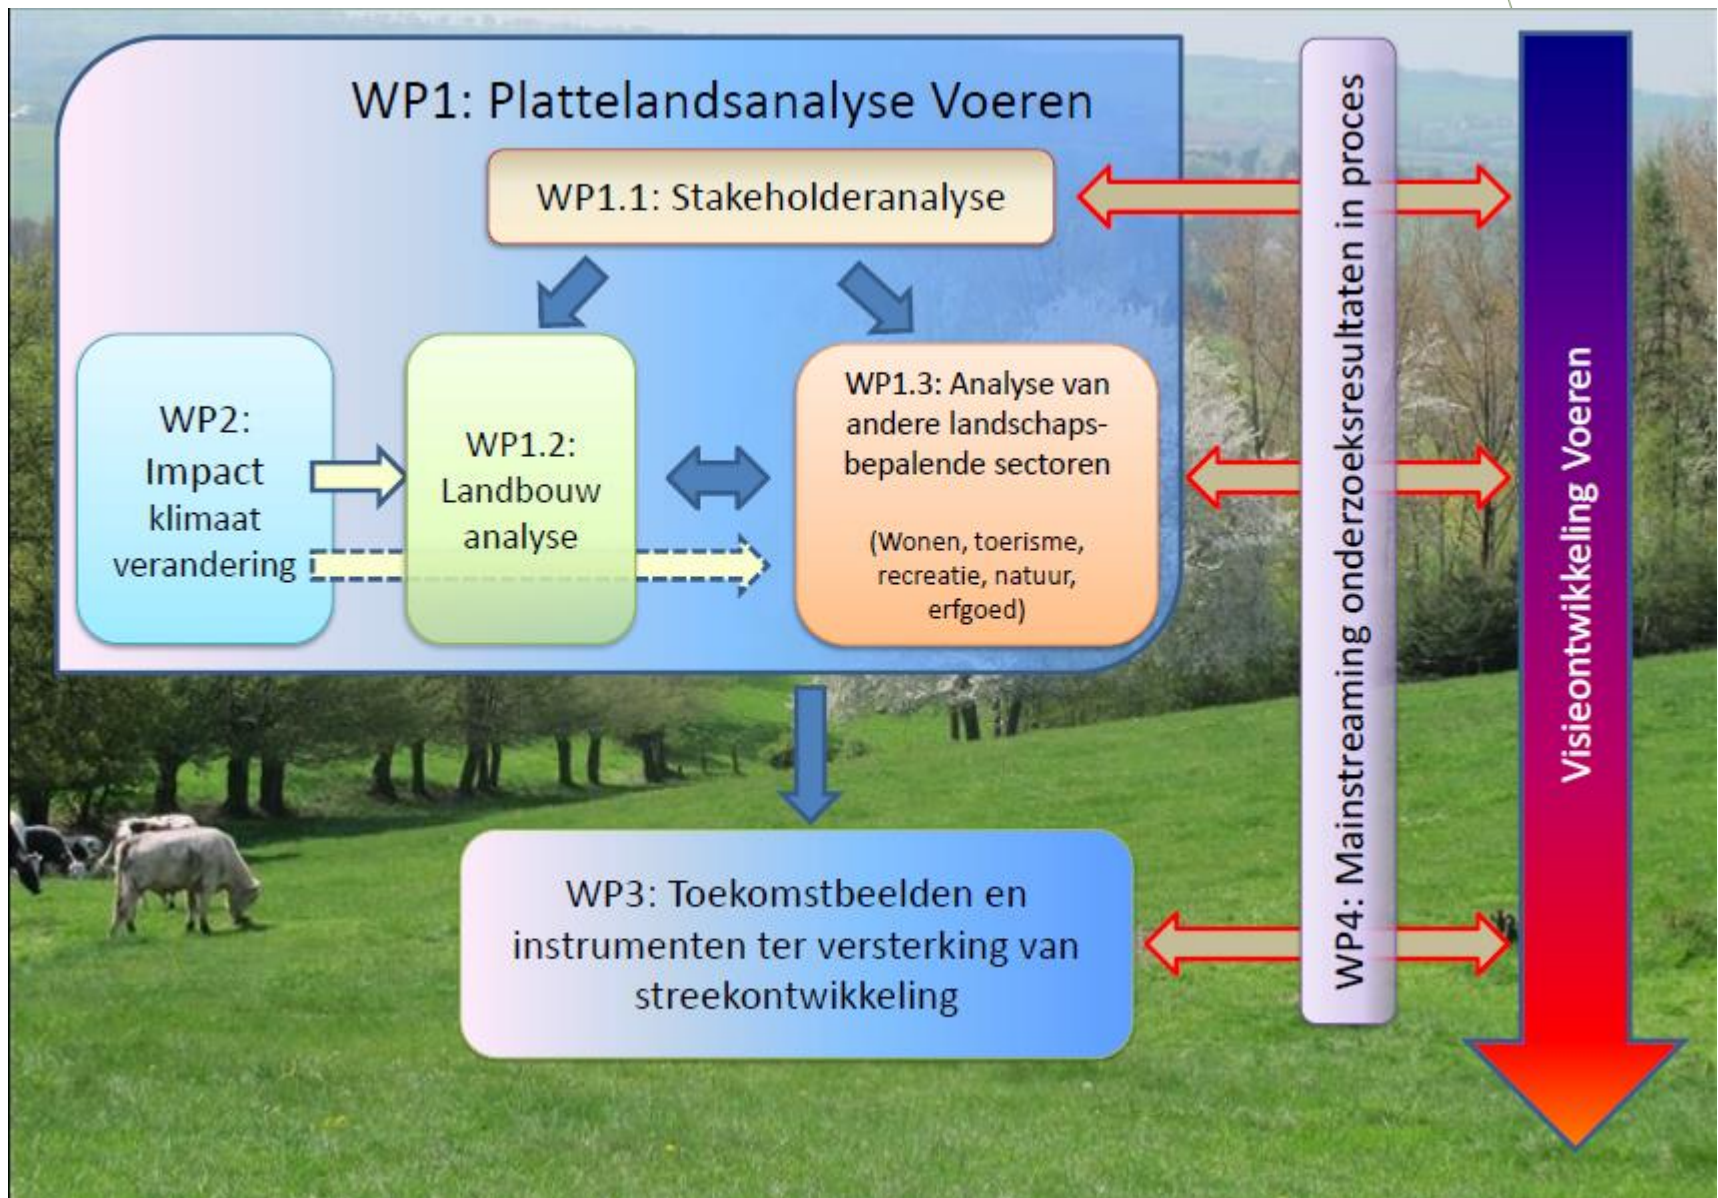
WP1: Plattelandsanalyse Voeren

WP1.1: Stakeholderanalyse

WP2: Impact klimaat verandering

WP1.2: Landbouw analyse

WP1.3: Analyse van andere landschaps-bepalende sectoren

(Wonen, toerisme, recreatie, natuur, erfgoed)

WP3: Toekomstbeelden en instrumenten ter versterking van streekontwikkeling

WP4: Mainstreaming onderzoeksresultaten in proces

Visieontwikkeling Voeren